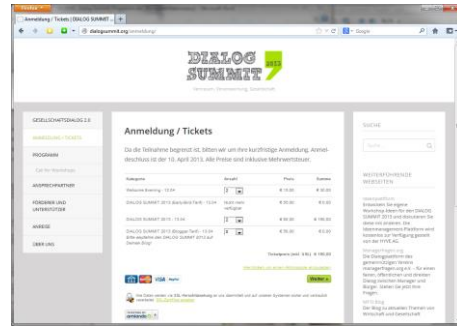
Firefox
Anmeldung / Tickets | DIALOG SUMMIT ... +
dialogsummit.org/anmeldung/
Google

DIALOG SUMMIT 2013
Vernetzen. Dialog. Gesellschaft.

GESELLSCHAFTSDIALOG 2.0
ANMELDUNG / TICKETS
PROGRAMM
ANSPRECHPARTNER
FÖRDERER UND UNTERSTÜTZER
ANREISE
ÜBER UNS

Anmeldung / Tickets

Da die Teilnahme begrenzt ist, bitten wir um Ihre kurzfristige Anmeldung. Anmeldeschluss ist der 10. April 2013. Alle Preise sind inklusive Mehrwertsteuer.

| | Anzahl | Preis | Summe |
|---|---|---|---|
| Welcome Evening - 10.04 | 0 | € 10,00 | € 00,00 |
| DIALOG SUMMIT 2013 (Basic/Std-Tarif) - 10.04 | | € 00,00 | € 0,00 |
| DIALOG SUMMIT 2013 - 10.04 | 2 | € 99,00 | € 198,00 |
| DIALOG SUMMIT 2013 (Blogger-Tarif) - 10.04 | 0 | € 00,00 | € 0,00 |

Gesamtpreis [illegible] € 198,00

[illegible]

Weiter »

SUCHE

WEITERFÜHRENDE WEBSEITEN

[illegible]